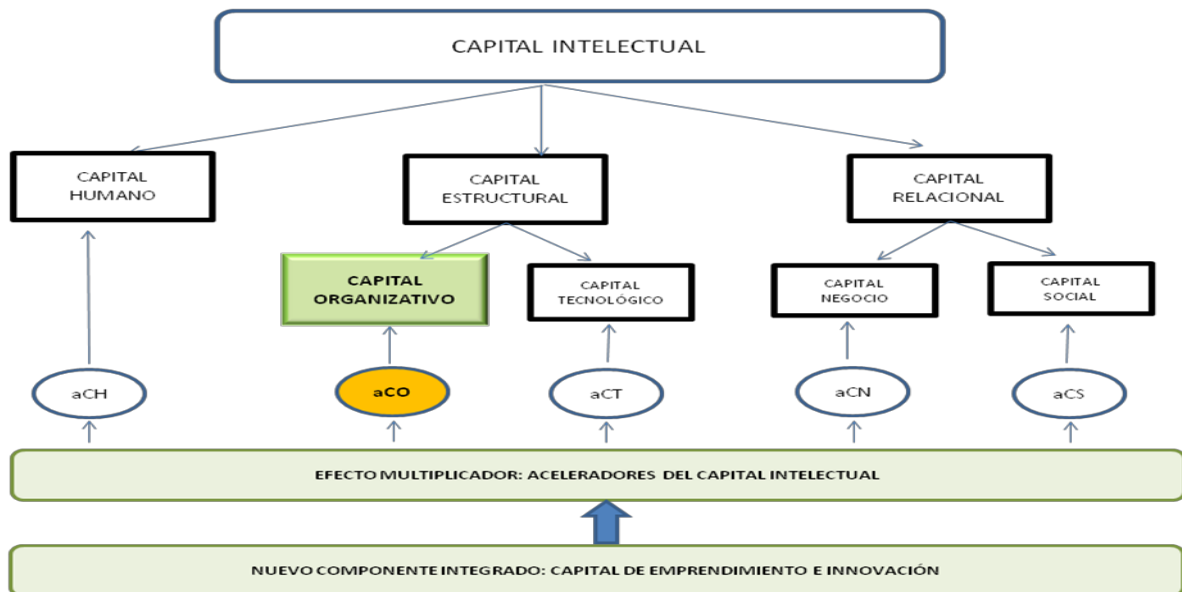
CAPITAL INTELECTUAL

CAPITAL HUMANO

CAPITAL ESTRUCTURAL

CAPITAL RELACIONAL

CAPITAL ORGANIZATIVO

CAPITAL TECNOLÓGICO

CAPITAL NEGOCIO

CAPITAL SOCIAL

aCH

aCO

aCT

aCN

aCS

EFECTO MULTIPLICADOR: ACELERADORES DEL CAPITAL INTELECTUAL

NUEVO COMPONENTE INTEGRADO: CAPITAL DE EMPRENDIMIENTO E INNOVACIÓN